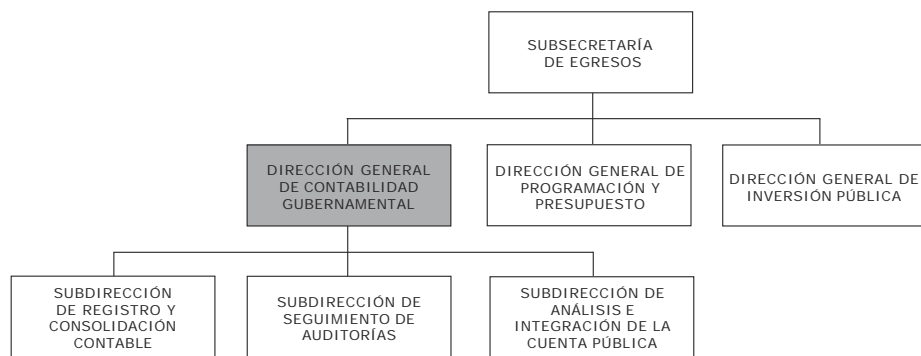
SUBSECRETARÍA DE EGRESOS

DIRECCIÓN GENERAL DE CONTABILIDAD GUBERNAMENTAL

DIRECCIÓN GENERAL DE PROGRAMACIÓN Y PRESUPUESTO

DIRECCIÓN GENERAL DE INVERSIÓN PÚBLICA

SUBDIRECCIÓN DE REGISTRO Y CONSOLIDACIÓN CONTABLE

SUBDIRECCIÓN DE SEGUIMIENTO DE AUDITORÍAS

SUBDIRECCIÓN DE ANÁLISIS E INTEGRACIÓN DE LA CUENTA PÚBLICA